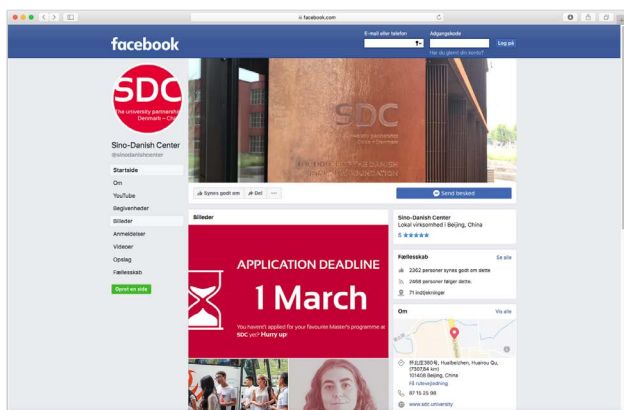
facebook.com

facebook

E-mail eller telefon

Adgangskode

Log på

Har du glemt din konto?

SDC

The university partnership Denmark – China

Sino-Danish Center

@sinodanishcenter

Startside

Om

YouTube

Begivenheder

Billeder

Anmeldelser

Videoer

Opslag

Fællesskab

Opret en side

SDC

The university partnership Denmark – China

Synes godt om

Del

...

Send besked

Billeder

APPLICATION DEADLINE

1 March

You haven't applied for your favourite Master's programme at SDC yet? Hurry up!

Sino-Danish Center

Lokal virksomhed i Beijing, China

5 ★★★★★

Fællesskab

Se alle

2362 personer synes godt om dette

2468 personer følger dette.

71 indtjekninger

Om

Vis alle

怀北庄380号, Huaibeizhen, Huairou Qu, (7507,64 km)

101408 Beijing, China

Få rutevejledning

87 15 25 98

www.sdc.university